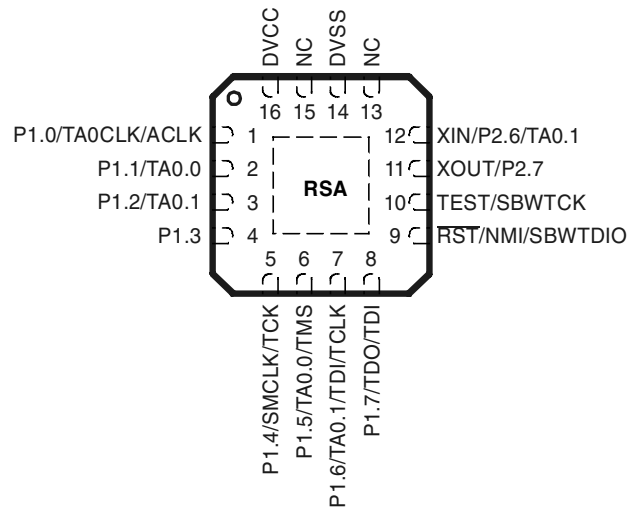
DVCC
NC
DVSS
NC
16 15 14 13

P1.0/TA0CLK/ACLK 1
P1.1/TA0.0 2
P1.2/TA0.1 3
P1.3 4

RSA

12 XIN/P2.6/TA0.1
11 XOUT/P2.7
10 TEST/SBWTCK
9 $\overline{RST}$/NMI/SBWTDIO

5 6 7 8
P1.4/SMCLK/TCK
P1.5/TA0.0/TMS
P1.6/TA0.1/TDI/TCLK
P1.7/TDO/TDI